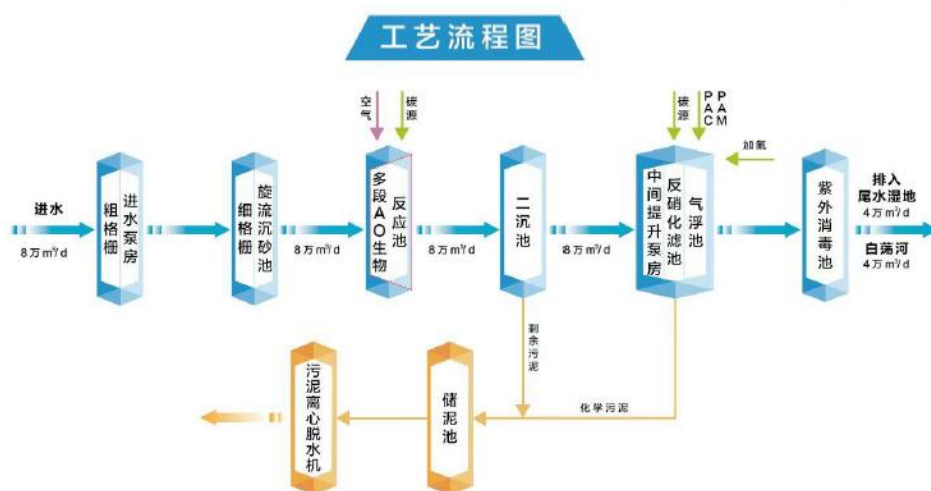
工艺流程图

进水
8万m³/d

粗格栅
进水泵房

细格栅
旋流沉砂池

8万m³/d

空气
碳源

多段AO生物
反应池

8万m³/d

二沉池

8万m³/d

碳源
PAC
PAM

加氯

中间提升泵房
反硝化滤池
气浮池

紫外消毒池

排入
尾水湿地
4万m³/d
白荡河
4万m³/d

剩余污泥

化学污泥

储泥池

污泥离心脱水机